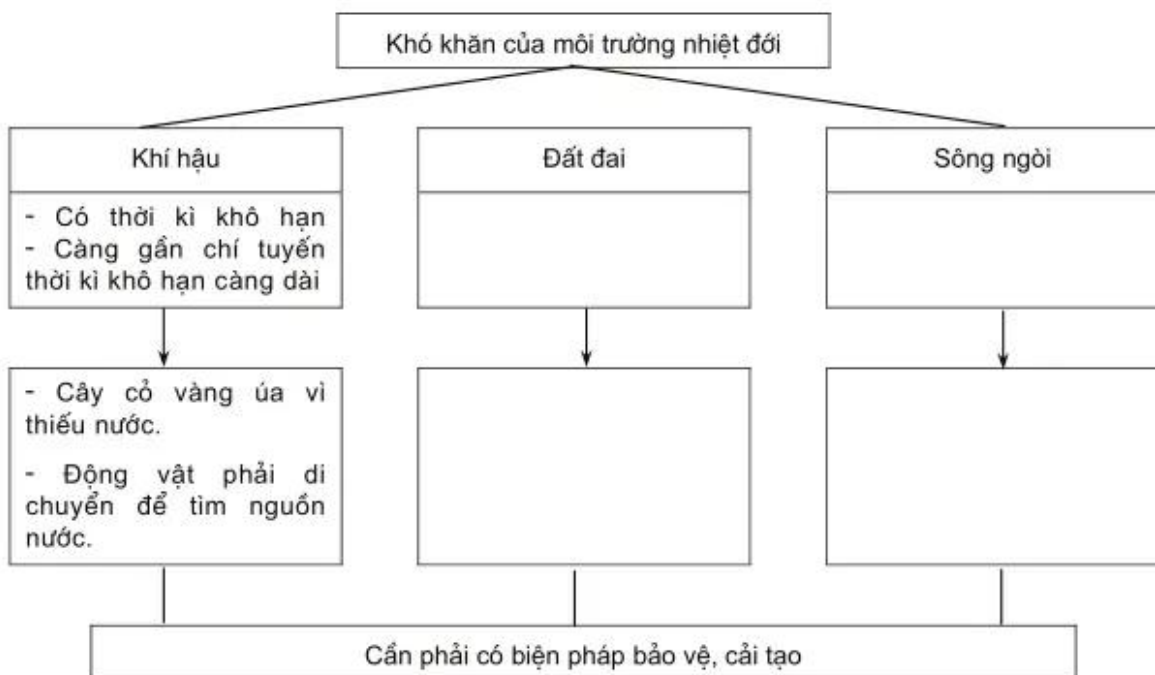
Khó khăn của môi trường nhiệt đới

Khí hậu

Đất đai

Sông ngòi

- Có thời kì khô hạn
- Càng gần chí tuyến thời kì khô hạn càng dài

- Cây cỏ vàng úa vì thiếu nước.

- Động vật phải di chuyển để tìm nguồn nước.

Cần phải có biện pháp bảo vệ, cải tạo